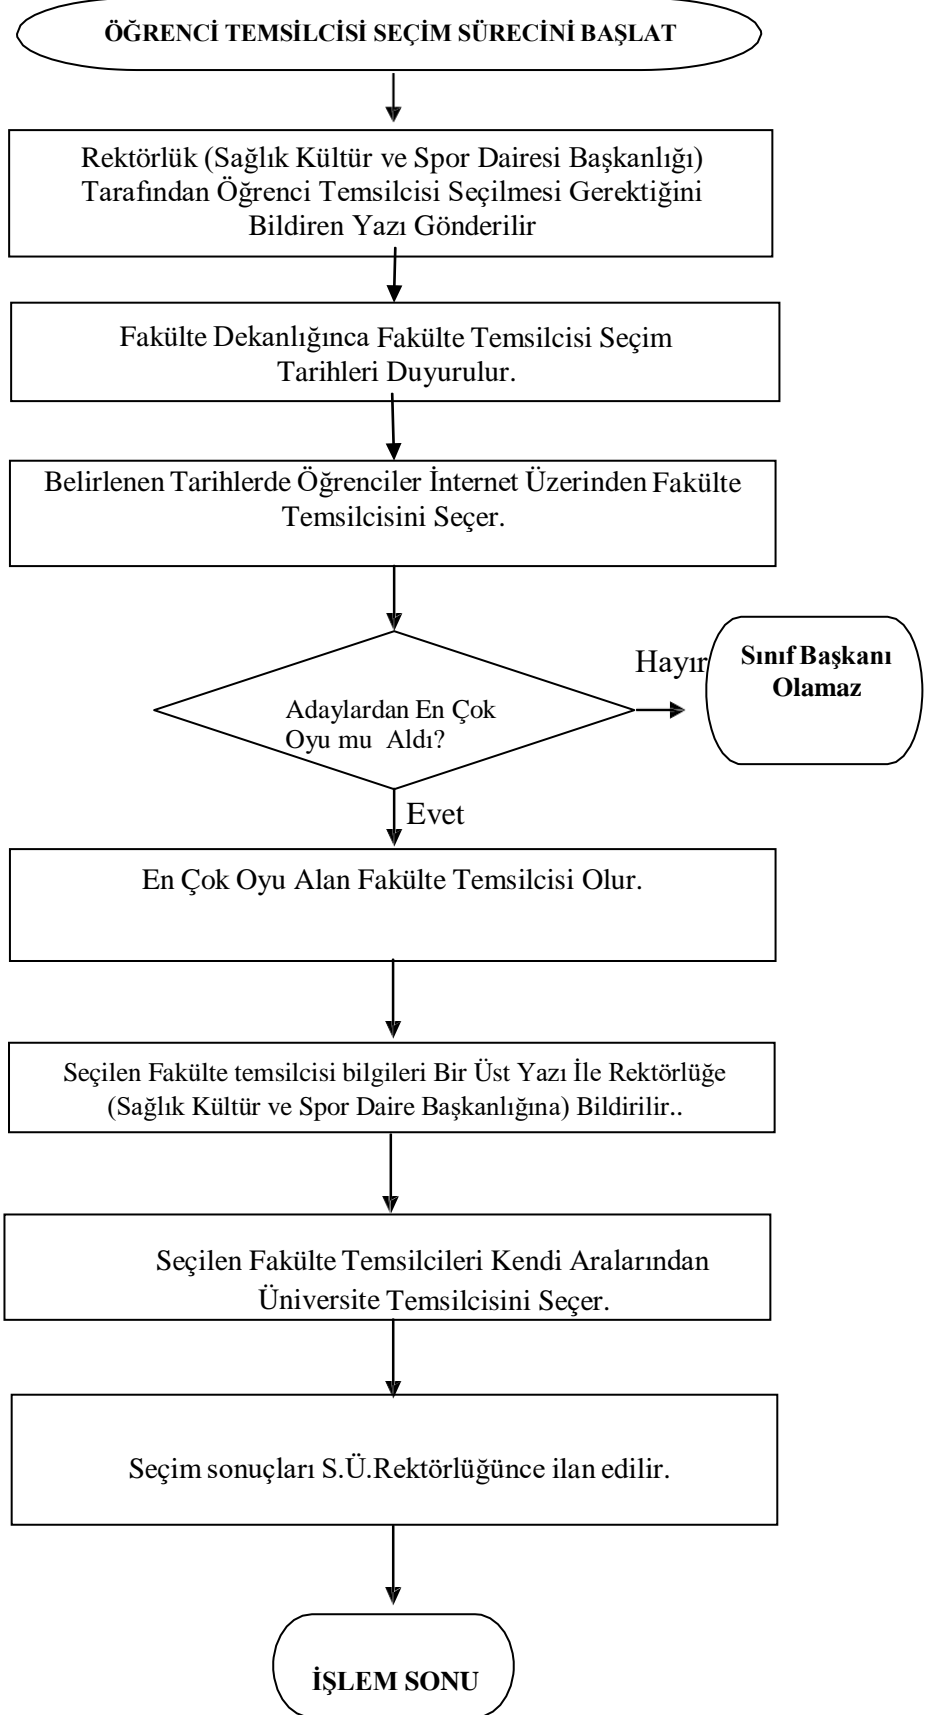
ÖĞRENCİ TEMSİLCİSİ SEÇİM SÜRECİNİ BAŞLAT

Rektörlük (Sağlık Kültür ve Spor Dairesi Başkanlığı) Tarafından Öğrenci Temsilcisi Seçilmesi Gerektiğini Bildiren Yazı Gönderilir

Fakülte Dekanlığınca Fakülte Temsilcisi Seçim Tarihleri Duyurulur.

Belirlenen Tarihlerde Öğrenciler İnternet Üzerinden Fakülte Temsilcisini Seçer.

Adaylardan En Çok Oyu mu Aldı?

Hayır

Sınıf Başkanı Olamaz

Evet

En Çok Oyu Alan Fakülte Temsilcisi Olur.

Seçilen Fakülte temsilcisi bilgileri Bir Üst Yazı İle Rektörlüğe (Sağlık Kültür ve Spor Daire Başkanlığına) Bildirilir..

Seçilen Fakülte Temsilcileri Kendi Aralarından Üniversite Temsilcisini Seçer.

Seçim sonuçları S.Ü.Rektörlüğünce ilan edilir.

İŞLEM SONU